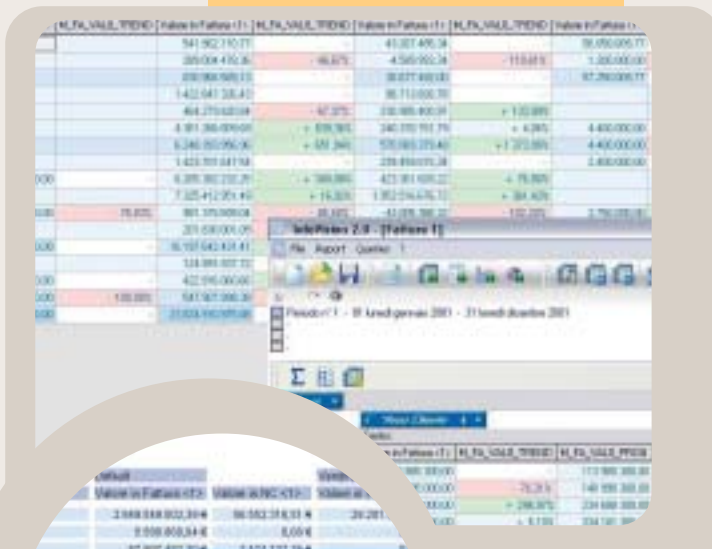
H_FA_VALE_TREND | Valore in Fattura <1> | H_FA_VALE_TREND | Valore in Fattura <1> | H_FA_VALE_TREND | Valore in Fattura <

InfoVision 2.0 - [Fattura 1]

File Report Queries ?

Periodo n° 1 - 01 lunedì gennaio 2001 - 31 lunedì dicembre 2001

Σ

Mese Cliente

Valore in Fattura <1> | H_FA_VALE_TREND | H_FA_VALE_PREM

Default

Valore in Fattura <1> | Valore in NC <1> | Valore in

2.069.048.933,39 € | 96.552.318,33 €

8.550.650,54 € | 0,00 €

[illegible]